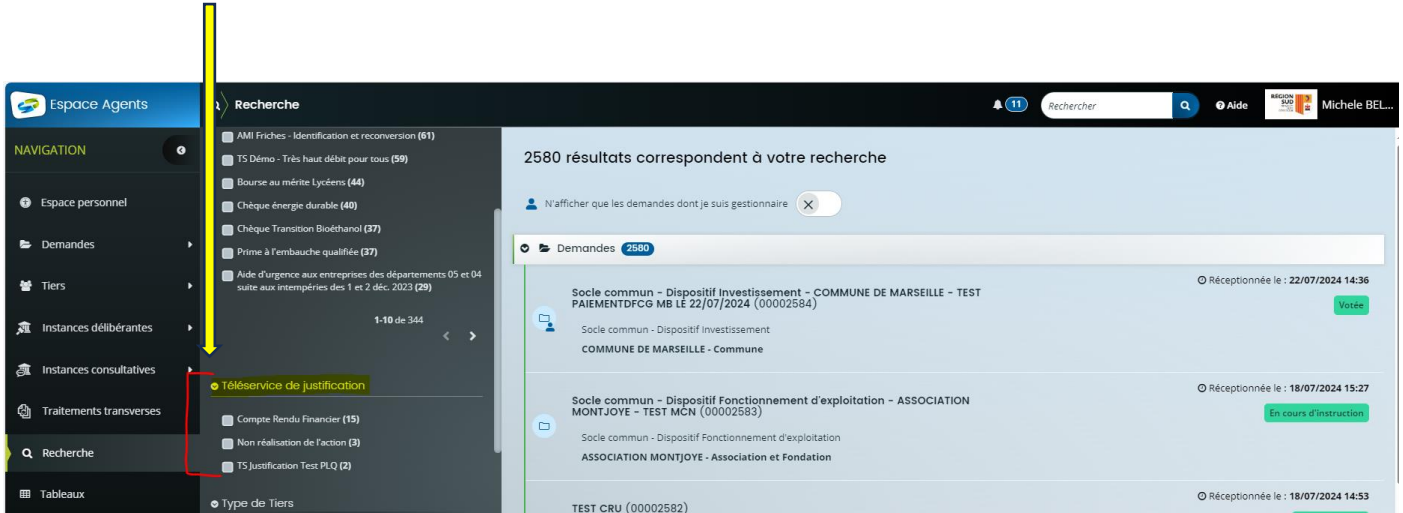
Espace Agents

Recherche

11

Rechercher

Aide

RÉGION SUD

Michele BEL...

NAVIGATION

Espace personnel

Demandes

Tiers

Instances délibérantes

Instances consultatives

Traitements transverses

Recherche

Tableaux

AMI Friches - Identification et reconversion (61)

TS Démo - Très haut débit pour tous (59)

Bourse au mérite Lycéens (44)

Chèque énergie durable (40)

Chèque Transition Bioéthanol (37)

Prime à l'embauche qualifiée (37)

Aide d'urgence aux entreprises des départements 05 et 04 suite aux intempéries des 1 et 2 déc. 2023 (29)

1-10 de 344

Téléservice de justification

Compte Rendu Financier (15)

Non réalisation de l'action (3)

TS Justification Test PLQ (2)

Type de Tiers

2580 résultats correspondent à votre recherche

N'afficher que les demandes dont je suis gestionnaire

Demandes 2580

Socle commun - Dispositif Investissement - COMMUNE DE MARSEILLE - TEST PAIEMENTDFCG MB LE 22/07/2024 (00002584)

Réceptionnée le : 22/07/2024 14:36

Votée

Socle commun - Dispositif Investissement

COMMUNE DE MARSEILLE - Commune

Socle commun - Dispositif Fonctionnement d'exploitation - ASSOCIATION MONTJOYE - TEST MCN (00002583)

Réceptionnée le : 18/07/2024 15:27

En cours d'instruction

Socle commun - Dispositif Fonctionnement d'exploitation

ASSOCIATION MONTJOYE - Association et Fondation

TEST CRU (00002582)

Réceptionnée le : 18/07/2024 14:53